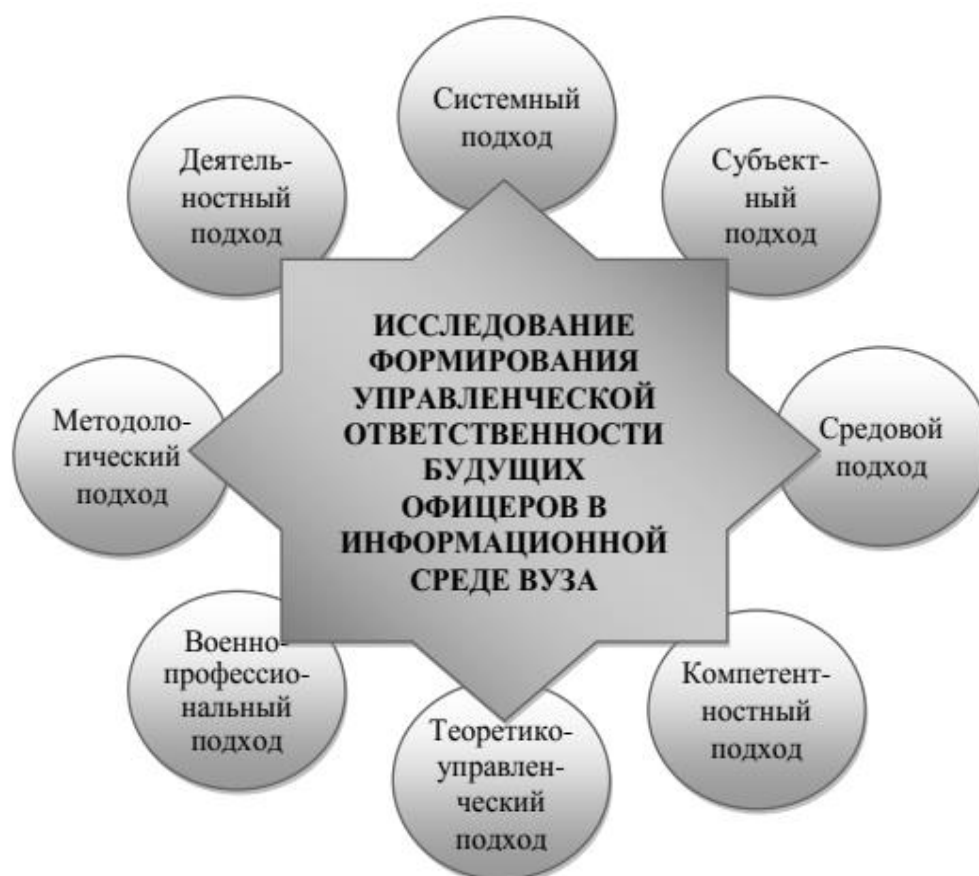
Системный подход

Деятельностный подход

Субъектный подход

ИССЛЕДОВАНИЕ ФОРМИРОВАНИЯ УПРАВЛЕНЧЕСКОЙ ОТВЕТСТВЕННОСТИ БУДУЩИХ ОФИЦЕРОВ В ИНФОРМАЦИОННОЙ СРЕДЕ ВУЗА

Методологический подход

Средовой подход

Военно-профессиональный подход

Компетентностный подход

Теоретико-управленческий подход